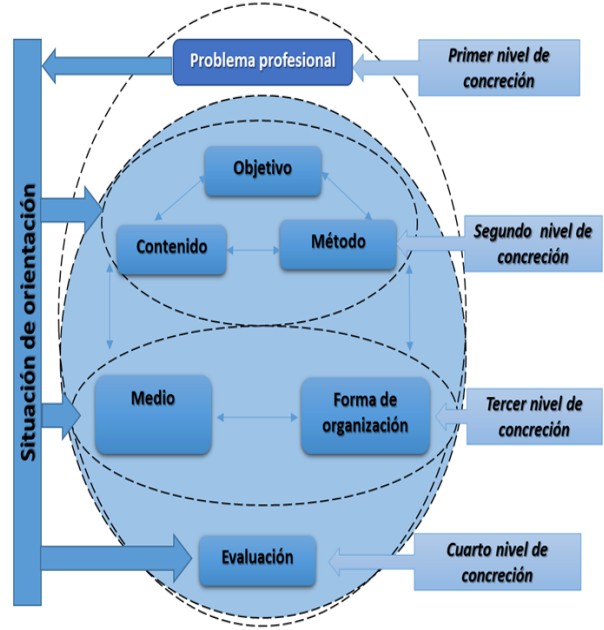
Situación de orientación

Problema profesional

Primer nivel de concreción

Objetivo

Contenido

Método

Segundo nivel de concreción

Medio

Forma de organización

Tercer nivel de concreción

Evaluación

Cuarto nivel de concreción